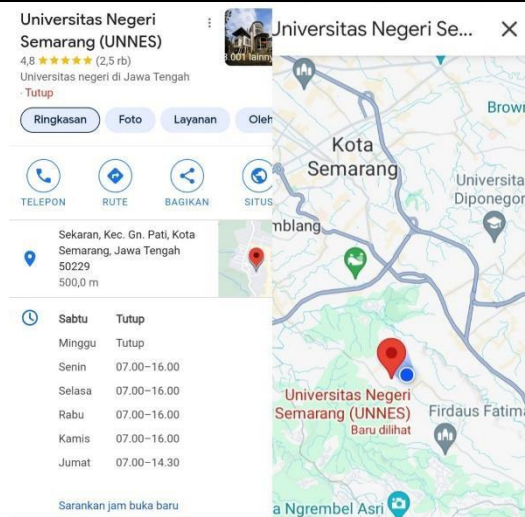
Universitas Negeri Semarang (UNNES)
4,8 ★★★★★ (2,5 rb)
Universitas negeri di Jawa Tengah
· Tutup

Ringkasan | Foto | Layanan | Oleh

TELEPON | RUTE | BAGIKAN | SITUS

Sekaran, Kec. Gn. Pati, Kota Semarang, Jawa Tengah 50229
500,0 m

| | |
|---|---|
| Sabtu | Tutup |
| Minggu | Tutup |
| Senin | 07.00–16.00 |
| Selasa | 07.00–16.00 |
| Rabu | 07.00–16.00 |
| Kamis | 07.00–16.00 |
| Jumat | 07.00–14.30 |

Sarankan jam buka baru

Universitas Negeri Se...

Kota Semarang
Brown
Universita Diponegor
mblang
Universitas Negeri Semarang (UNNES)
Baru dilihat
Firdaus Fatim
a Ngrembel Asri